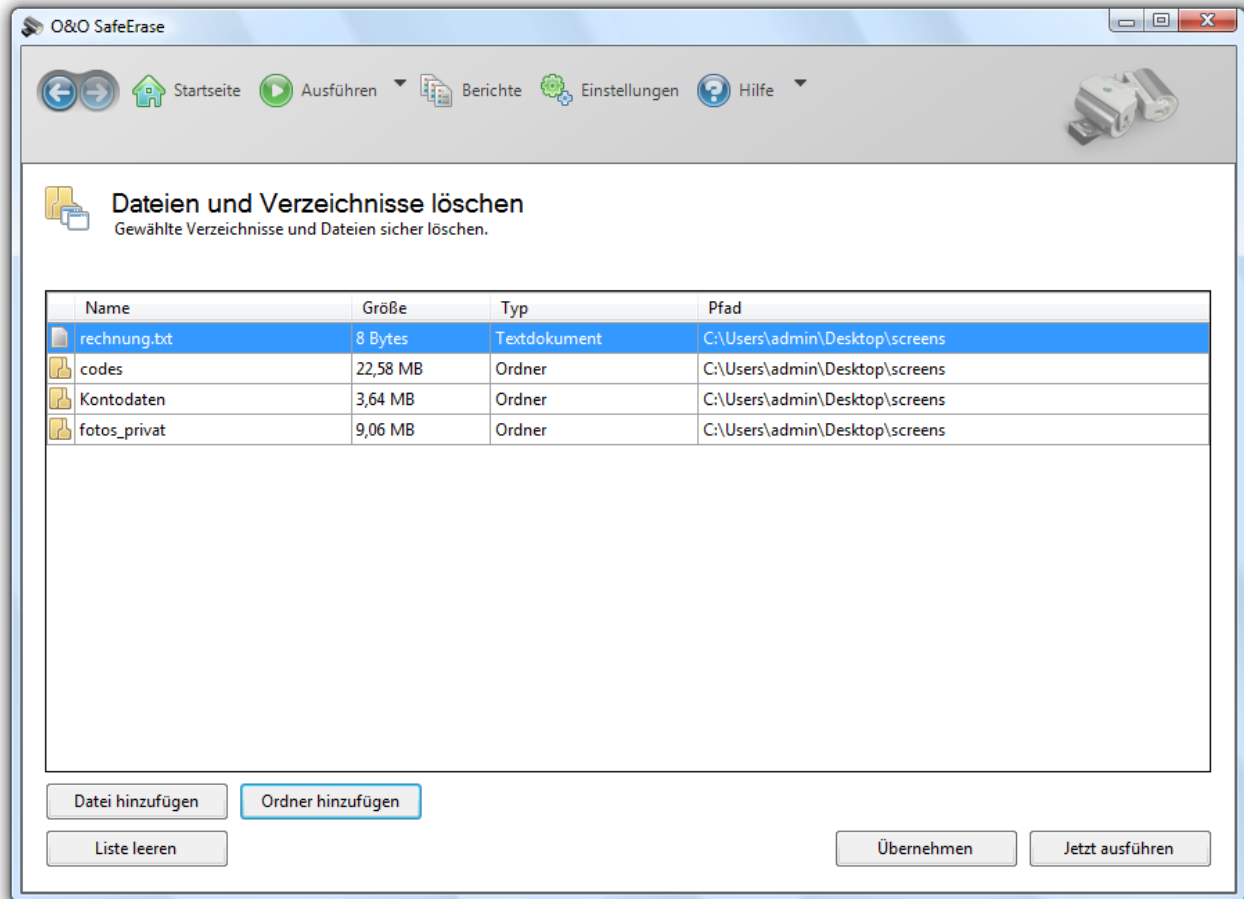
O&O SafeErase

Startseite Ausführen Berichte Einstellungen Hilfe

Dateien und Verzeichnisse löschen
Gewählte Verzeichnisse und Dateien sicher löschen.

| Name | Größe | Typ | Pfad |
|---|---|---|---|
| rechnung.txt | 8 Bytes | Textdokument | C:\Users\admin\Desktop\screens |
| codes | 22,58 MB | Ordner | C:\Users\admin\Desktop\screens |
| Kontodaten | 3,64 MB | Ordner | C:\Users\admin\Desktop\screens |
| fotos_privat | 9,06 MB | Ordner | C:\Users\admin\Desktop\screens |

Datei hinzufügen Ordner hinzufügen
Liste leeren Übernehmen Jetzt ausführen